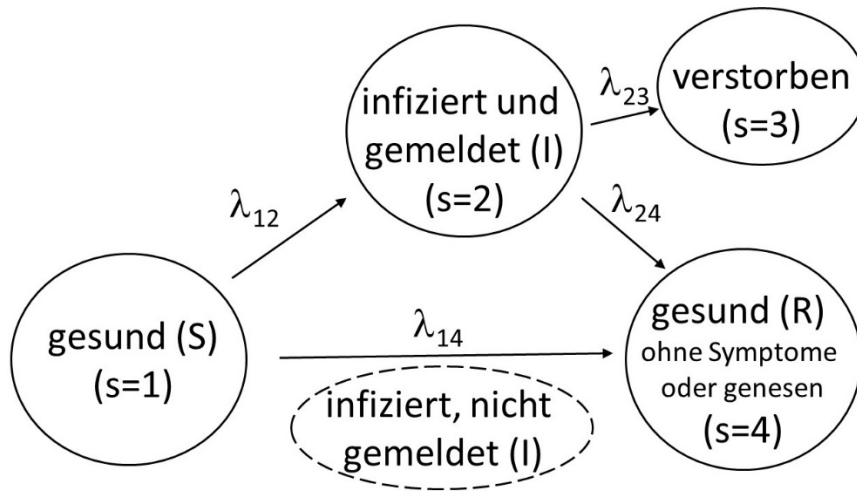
infiziert und gemeldet (I) (s=2)

$\lambda_{23}$

verstorben (s=3)

$\lambda_{12}$

$\lambda_{24}$

gesund (S) (s=1)

$\lambda_{14}$

gesund (R) ohne Symptome oder genesen (s=4)

infiziert, nicht gemeldet (I)